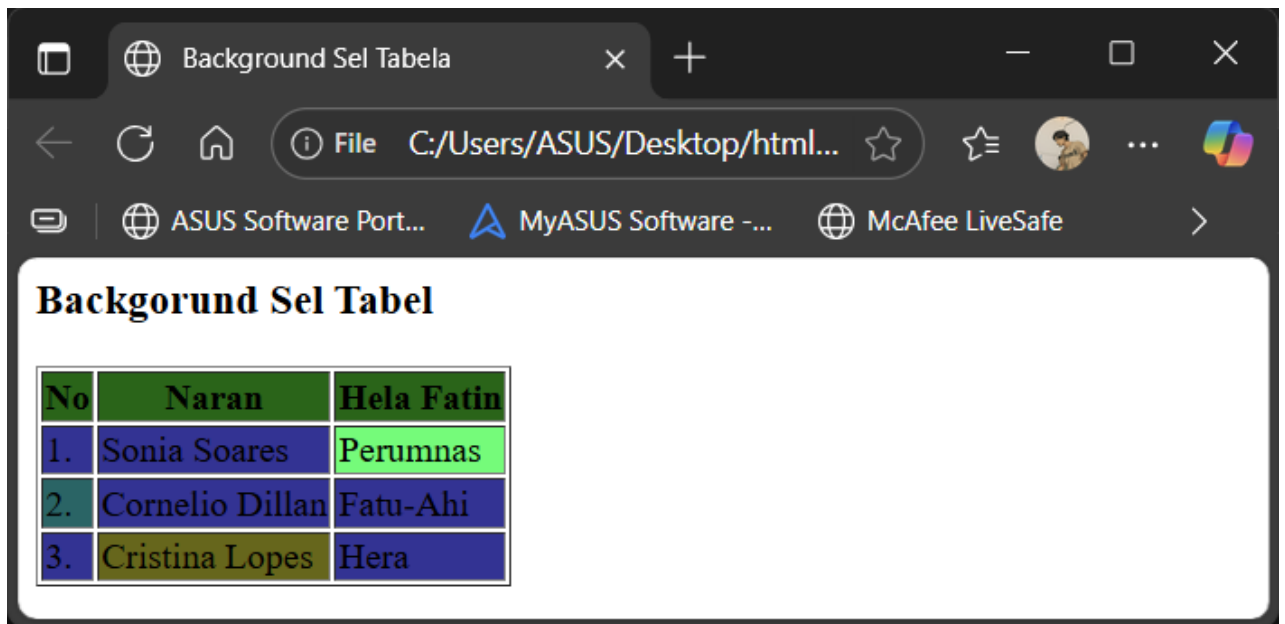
Background Sel Tabela

File C:/Users/ASUS/Desktop/html...

ASUS Software Port... MyASUS Software -... McAfee LiveSafe

Backgorund Sel Tabel

| No | Naran | Hela Fatin |
|---|---|---|
| 1. | Sonia Soares | Perumnas |
| 2. | Cornelio Dillan | Fatu-Ahi |
| 3. | Cristina Lopes | Hera |